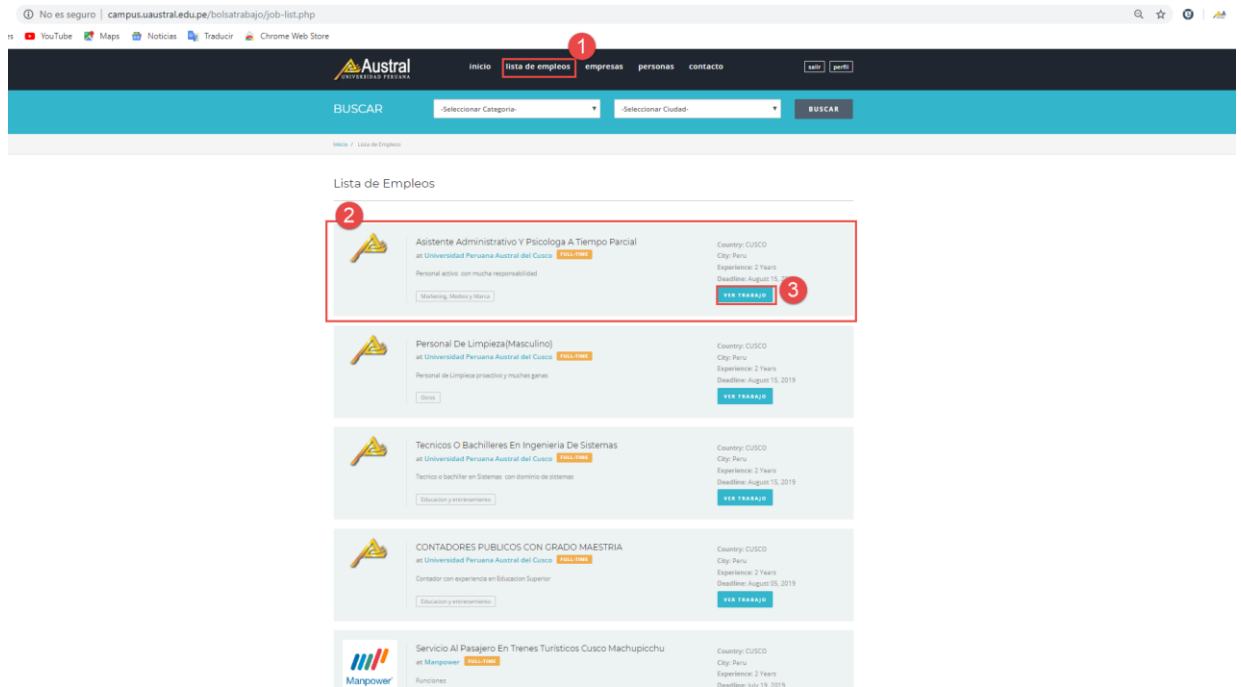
No es seguro | campus.uaustral.edu.pe/bolsatrabajo/job-list.php

YouTube Maps Noticias Traducir Chrome Web Store

Austral UNIVERSIDAD PERUANA

inicio lista de empleos empresas personas contacto

salir perfil

1

BUSCAR -Seleccionar Categoria- -Seleccionar Ciudad- BUSCAR

Inicio / Lista de Empleos

Lista de Empleos

2

Asistente Administrativo Y Psicologa A Tiempo Parcial
at Universidad Peruana Austral del Cusco FULL-TIME
Personal activo con mucha responsabilidad
Marketing, Medios y Marca
Country: CUSCO
City: Peru
Experience: 2 Years
Deadline: August 15, 2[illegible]
VER TRABAJO
3

Personal De Limpieza(Masculino)
at Universidad Peruana Austral del Cusco FULL-TIME
Personal de Limpieza proactivo y muchas ganas
Otros
Country: CUSCO
City: Peru
Experience: 2 Years
Deadline: August 15, 2019
VER TRABAJO

Tecnicos O Bachilleres En Ingenieria De Sistemas
at Universidad Peruana Austral del Cusco FULL-TIME
Tecnico o bachiller en Sistemas con dominio de sistemas
Educacion y entrenamiento
Country: CUSCO
City: Peru
Experience: 2 Years
Deadline: August 15, 2019
VER TRABAJO

CONTADORES PUBLICOS CON GRADO MAESTRIA
at Universidad Peruana Austral del Cusco FULL-TIME
Contador con experiencia en Educacion Superior
Educacion y entrenamiento
Country: CUSCO
City: Peru
Experience: 2 Years
Deadline: August 05, 2019
VER TRABAJO

Manpower
Servicio Al Pasajero En Trenes Turisticos Cusco Machupicchu
at Manpower FULL-TIME
Funciones
Country: CUSCO
City: Peru
Experience: 2 Years
Deadline: July 19, 2019